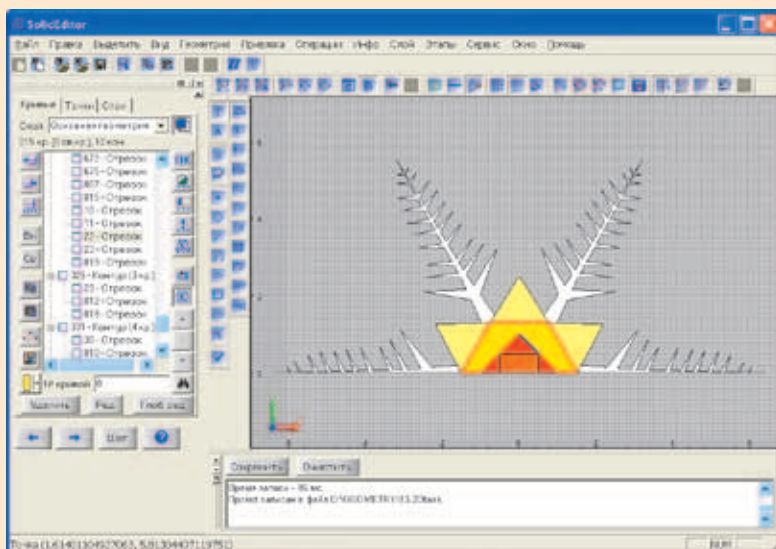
SolidEditor

Файл Правка Выделить Вид Геометрия Привязка Операции Инфо Слой Этапы Сервис Окно Помощь

Кривые Точки Слои

Слой Основная геометрия

673 - Отрезок
675 - Отрезок
807 - Отрезок
815 - Отрезок
10 - Отрезок
71 - Отрезок
22 - Отрезок
23 - Отрезок
819 - Отрезок
325 - Контур (3 кр.)
25 - Отрезок
812 - Отрезок
818 - Отрезок
331 - Контур (4 кр.)
30 - Отрезок
810 - Отрезок

№ кривой 0

Удалить Реш. Глоб. ред.

Шаг

Сохранить Очистить

Время записи – 95 мс
Проект записан в файл D:\SOLID\METRY\03.20.ksm

Точка (1.614010456927063, 5.813044071197512)

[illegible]

1

2

3

4